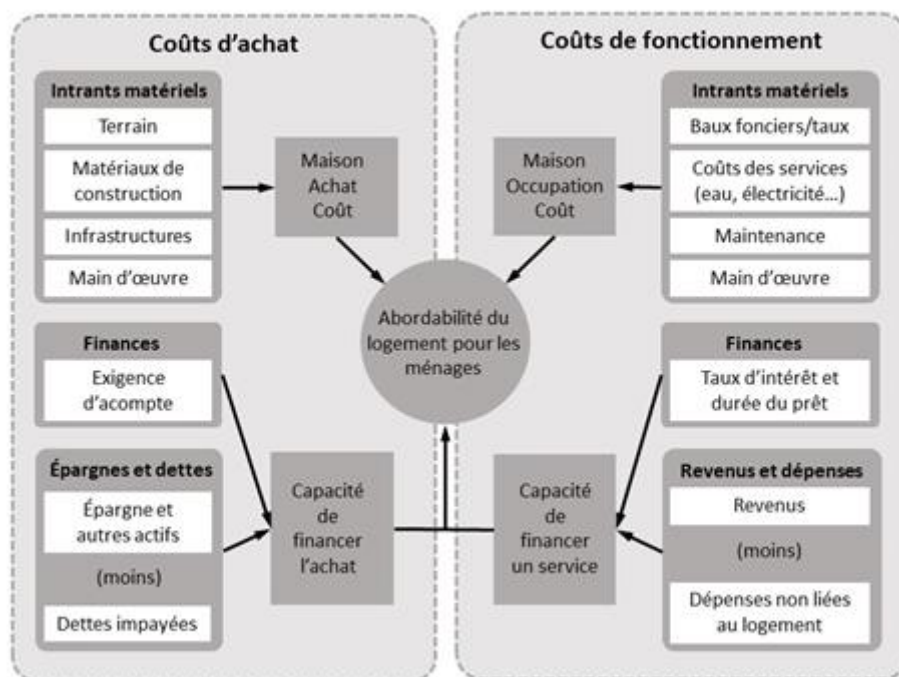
Coûts d'achat

Intrants matériels
Terrain
Matériaux de construction
Infrastructures
Main d'œuvre

Maison Achat Coût

Finances
Exigence d'acompte

Épargnes et dettes
Épargne et autres actifs
(moins)
Dettes impayées

Capacité de financer l'achat

Abordabilité du logement pour les ménages

Coûts de fonctionnement

Intrants matériels
Baux fonciers/taux
Coûts des services (eau, électricité...)
Maintenance
Main d'œuvre

Maison Occupation Coût

Finances
Taux d'intérêt et durée du prêt

Revenus et dépenses
Revenus
(moins)
Dépenses non liées au logement

Capacité de financer un service